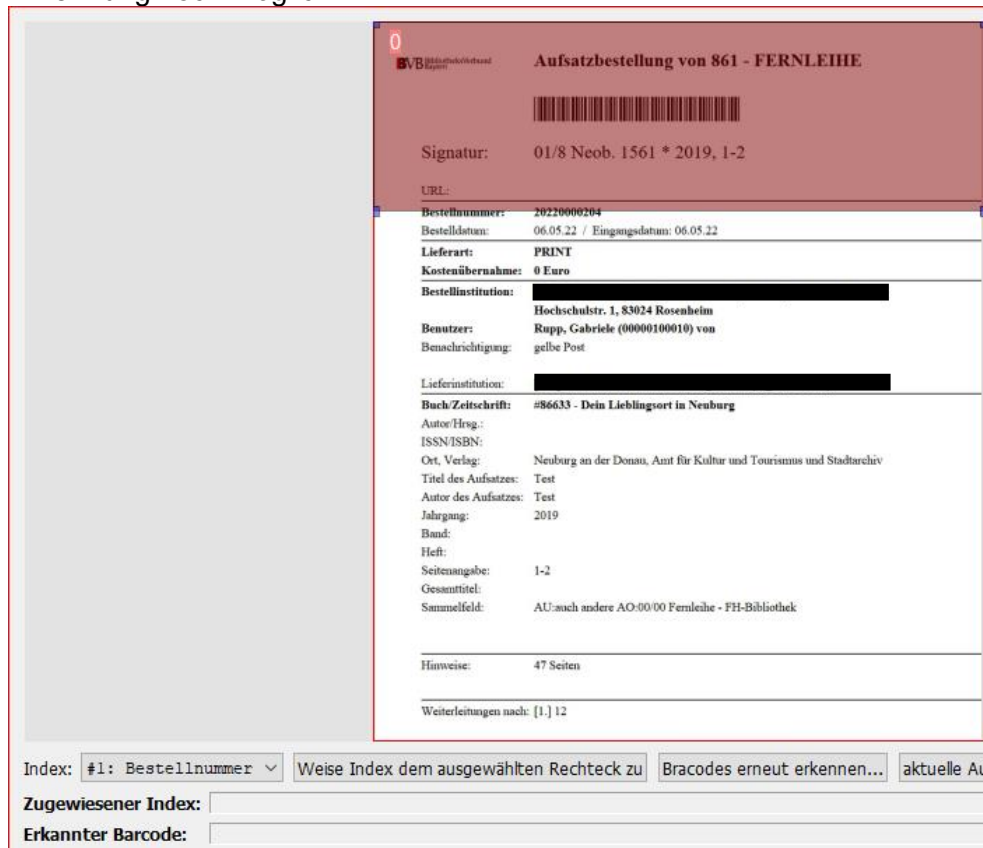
0

BVB Bibliotheksverbund Bayern

Aufsatzbestellung von 861 - FERNLEIHE

Signatur: 01/8 Neob. 1561 * 2019, 1-2

URL:

Bestellnummer: 20220000204

Bestelldatum: 06.05.22 / Eingangsdatum: 06.05.22

Lieferart: PRINT

Kostenübernahme: 0 Euro

Bestellinstitution: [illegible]

Hochschulstr. 1, 83024 Rosenheim

Benutzer: Rupp, Gabriele (00000100010) von

Benachrichtigung: gelbe Post

Lieferinstitution: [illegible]

Buch/Zeitschrift: #86633 - Dein Lieblingsort in Neuburg

Autor/Hrsg.:

ISSN/ISBN:

Ort, Verlag: Neuburg an der Donau, Amt für Kultur und Tourismus und Stadtarchiv

Titel des Aufsatzes: Test

Autor des Aufsatzes: Test

Jahrgang: 2019

Band:

Heft:

Seitenangabe: 1-2

Gesamttitel:

Sammelfeld: AU:auch andere AO:00/00 Fernleihe - FH-Bibliothek

Hinweise: 47 Seiten

Weiterleitungen nach: [1.] 12

Index: #1: Bestellnummer

Weise Index dem ausgewählten Rechteck zu

Bracodes erneut erkennen...

aktuelle Au

Zugewiesener Index:

Erkannter Barcode: